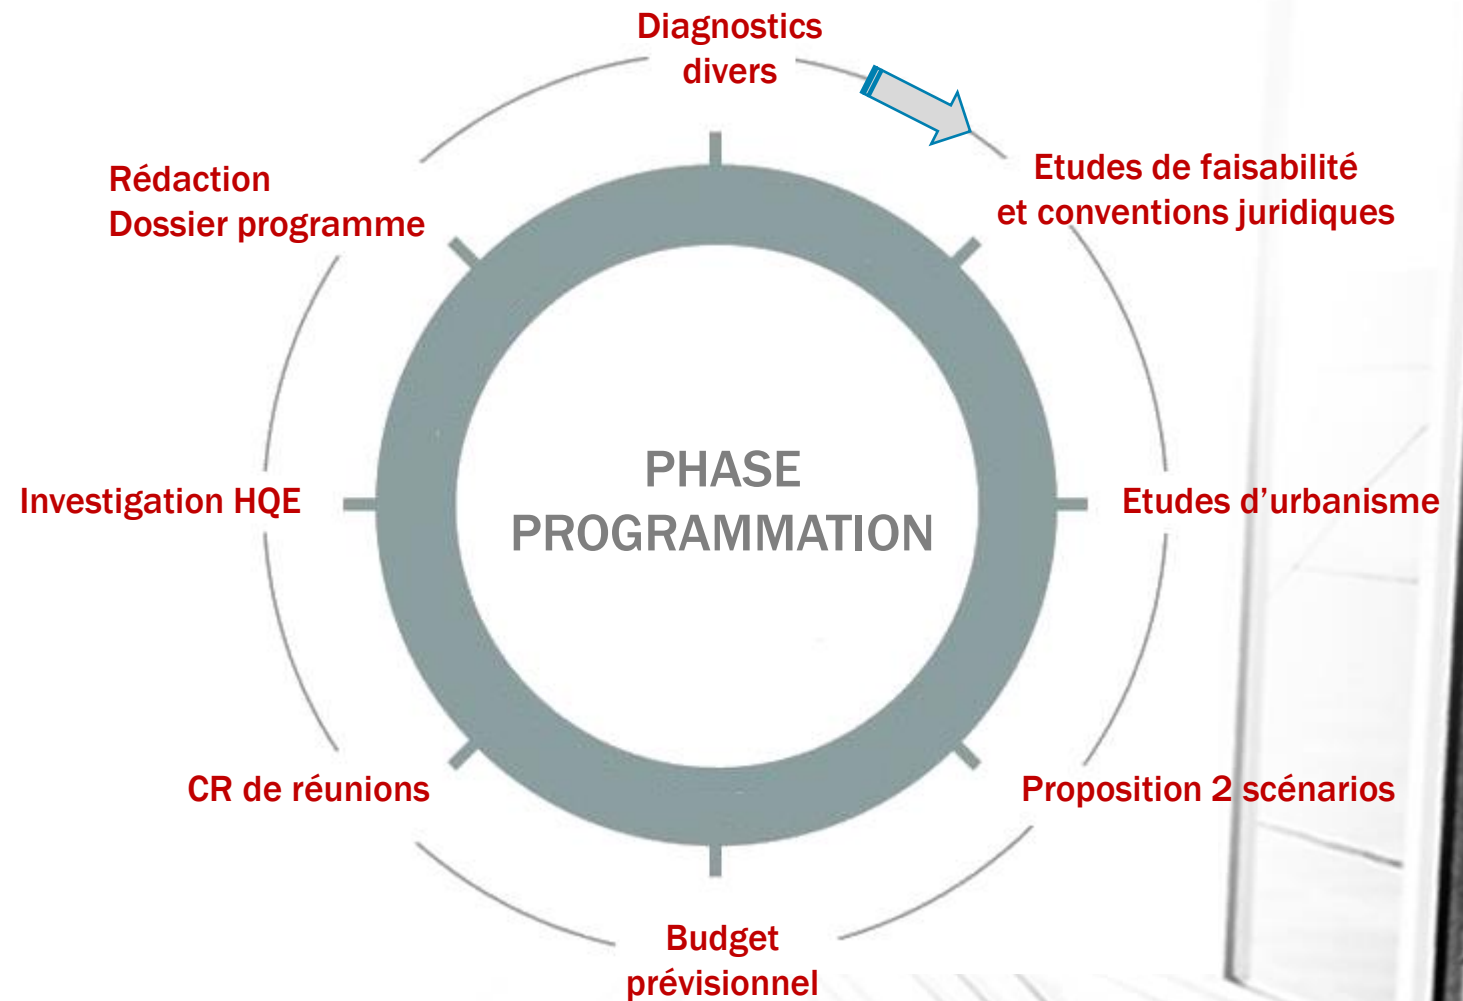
Diagnostics divers

Etudes de faisabilité et conventions juridiques

Etudes d'urbanisme

Proposition 2 scénarios

Budget prévisionnel

CR de réunions

Investigation HQE

Rédaction Dossier programme

PHASE PROGRAMMATION